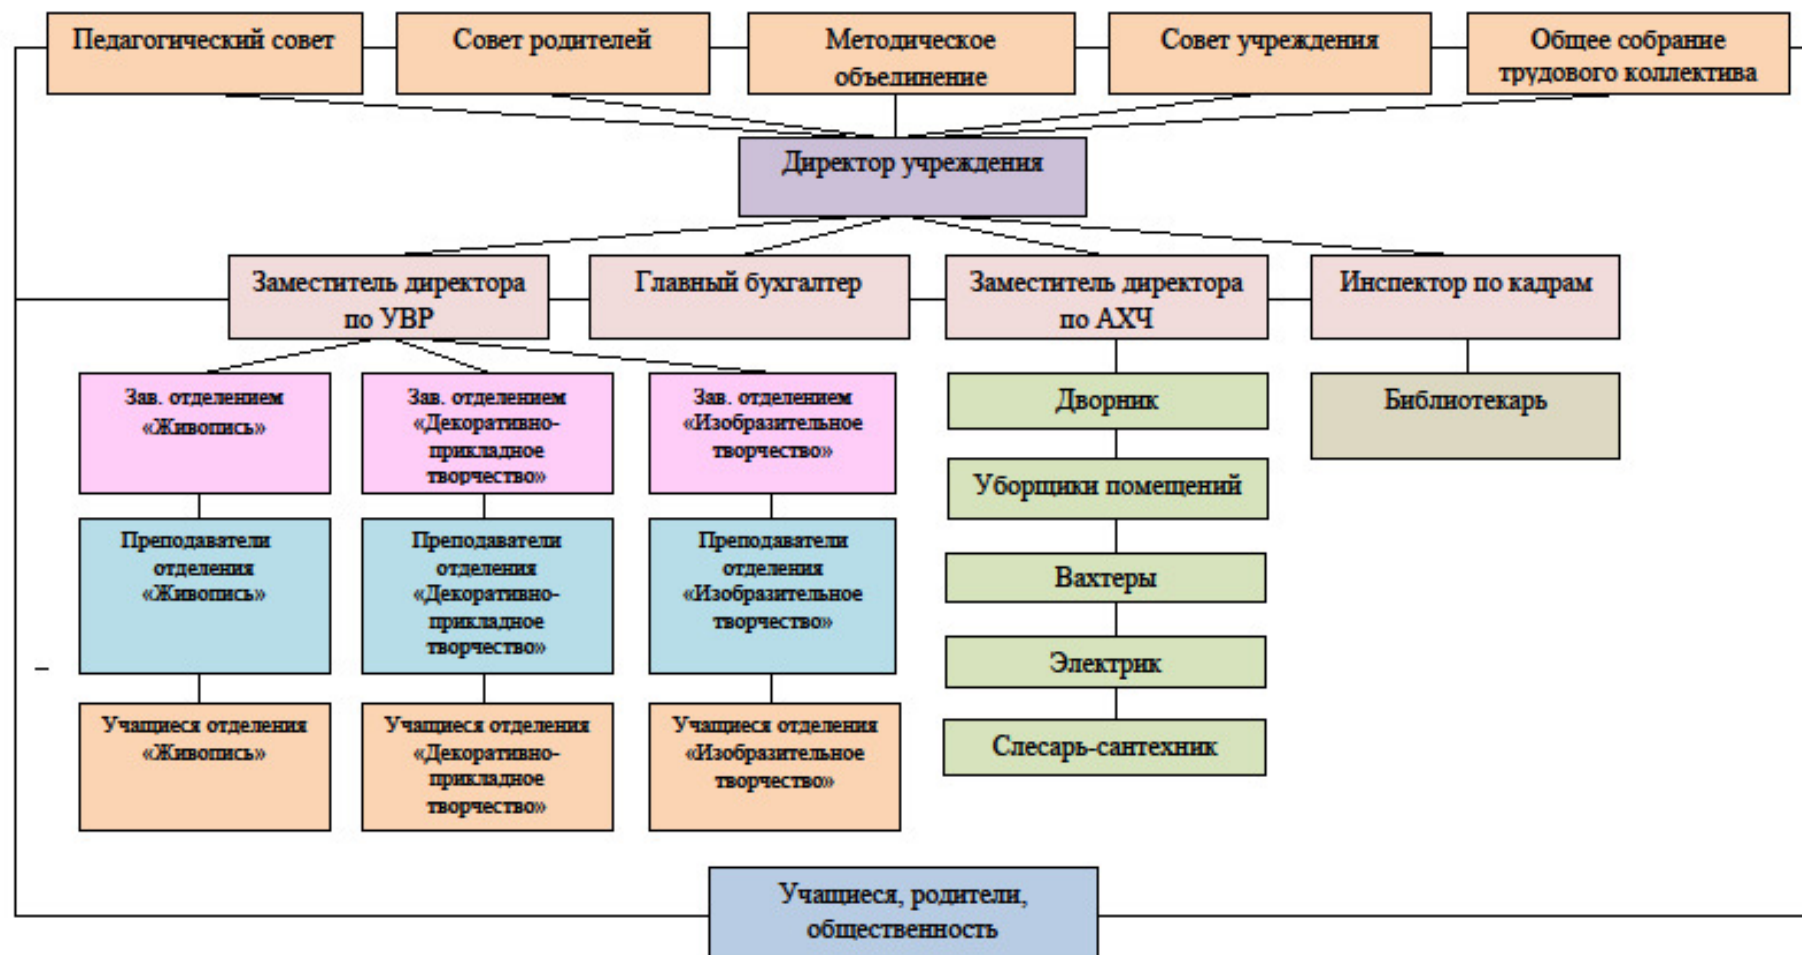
Педагогический совет

Совет родителей

Методическое объединение

Совет учреждения

Общее собрание трудового коллектива

Директор учреждения

Заместитель директора по УВР

Главный бухгалтер

Заместитель директора по АХЧ

Инспектор по кадрам

Зав. отделением «Живопись»

Зав. отделением «Декоративно-прикладное творчество»

Зав. отделением «Изобразительное творчество»

Дворник

Библиотекарь

Уборщики помещений

Преподаватели отделения «Живопись»

Преподаватели отделения «Декоративно-прикладное творчество»

Преподаватели отделения «Изобразительное творчество»

Вахтеры

Электрик

Учащиеся отделения «Живопись»

Учащиеся отделения «Декоративно-прикладное творчество»

Учащиеся отделения «Изобразительное творчество»

Слесарь-сантехник

Учащиеся, родители, общественность